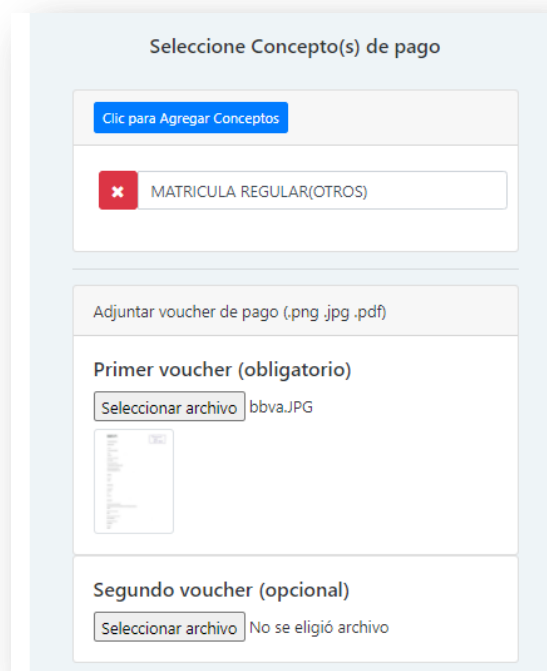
Seleccione Concepto(s) de pago

Clic para Agregar Conceptos

MATRICULA REGULAR(OTROS)

Adjuntar voucher de pago (.png .jpg .pdf)

Primer voucher (obligatorio)

Seleccionar archivo bbva.JPG

Segundo voucher (opcional)

Seleccionar archivo No se eligió archivo